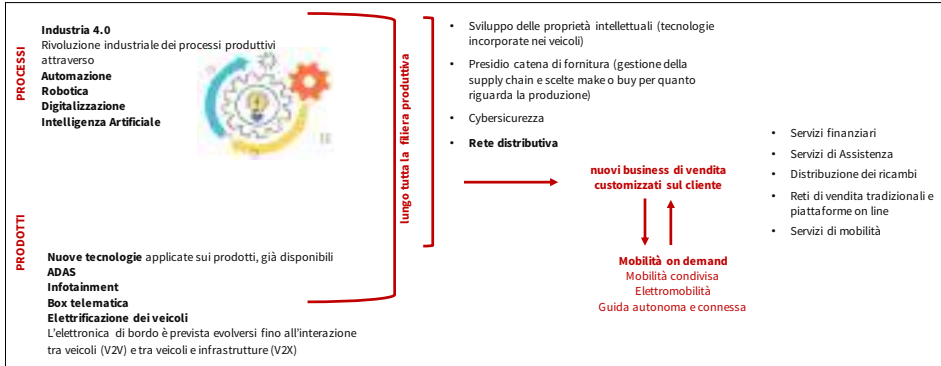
PROCESSI

Industria 4.0
Rivoluzione industriale dei processi produttivi attraverso
Automazione
Robotica
Digitalizzazione
Intelligenza Artificiale

PRODOTTI

Nuove tecnologie applicate sui prodotti, già disponibili
ADAS
Infotainment
Box telematica
Elettrificazione dei veicoli
L'elettronica di bordo è prevista evolversi fino all'interazione tra veicoli (V2V) e tra veicoli e infrastrutture (V2X)

lungo tutta la filiera produttiva

• Sviluppo delle proprietà intellettuali (tecnologie incorporate nei veicoli)
• Presidio catena di fornitura (gestione della supply chain e scelte make o buy per quanto riguarda la produzione)
• Cybersicurezza
• Rete distributiva

nuovi business di vendita customizzati sul cliente

Mobilità on demand
Mobilità condivisa
Elettromobilità
Guida autonoma e connessa

• Servizi finanziari
• Servizi di Assistenza
• Distribuzione dei ricambi
• Reti di vendita tradizionali e piattaforme on line
• Servizi di mobilità